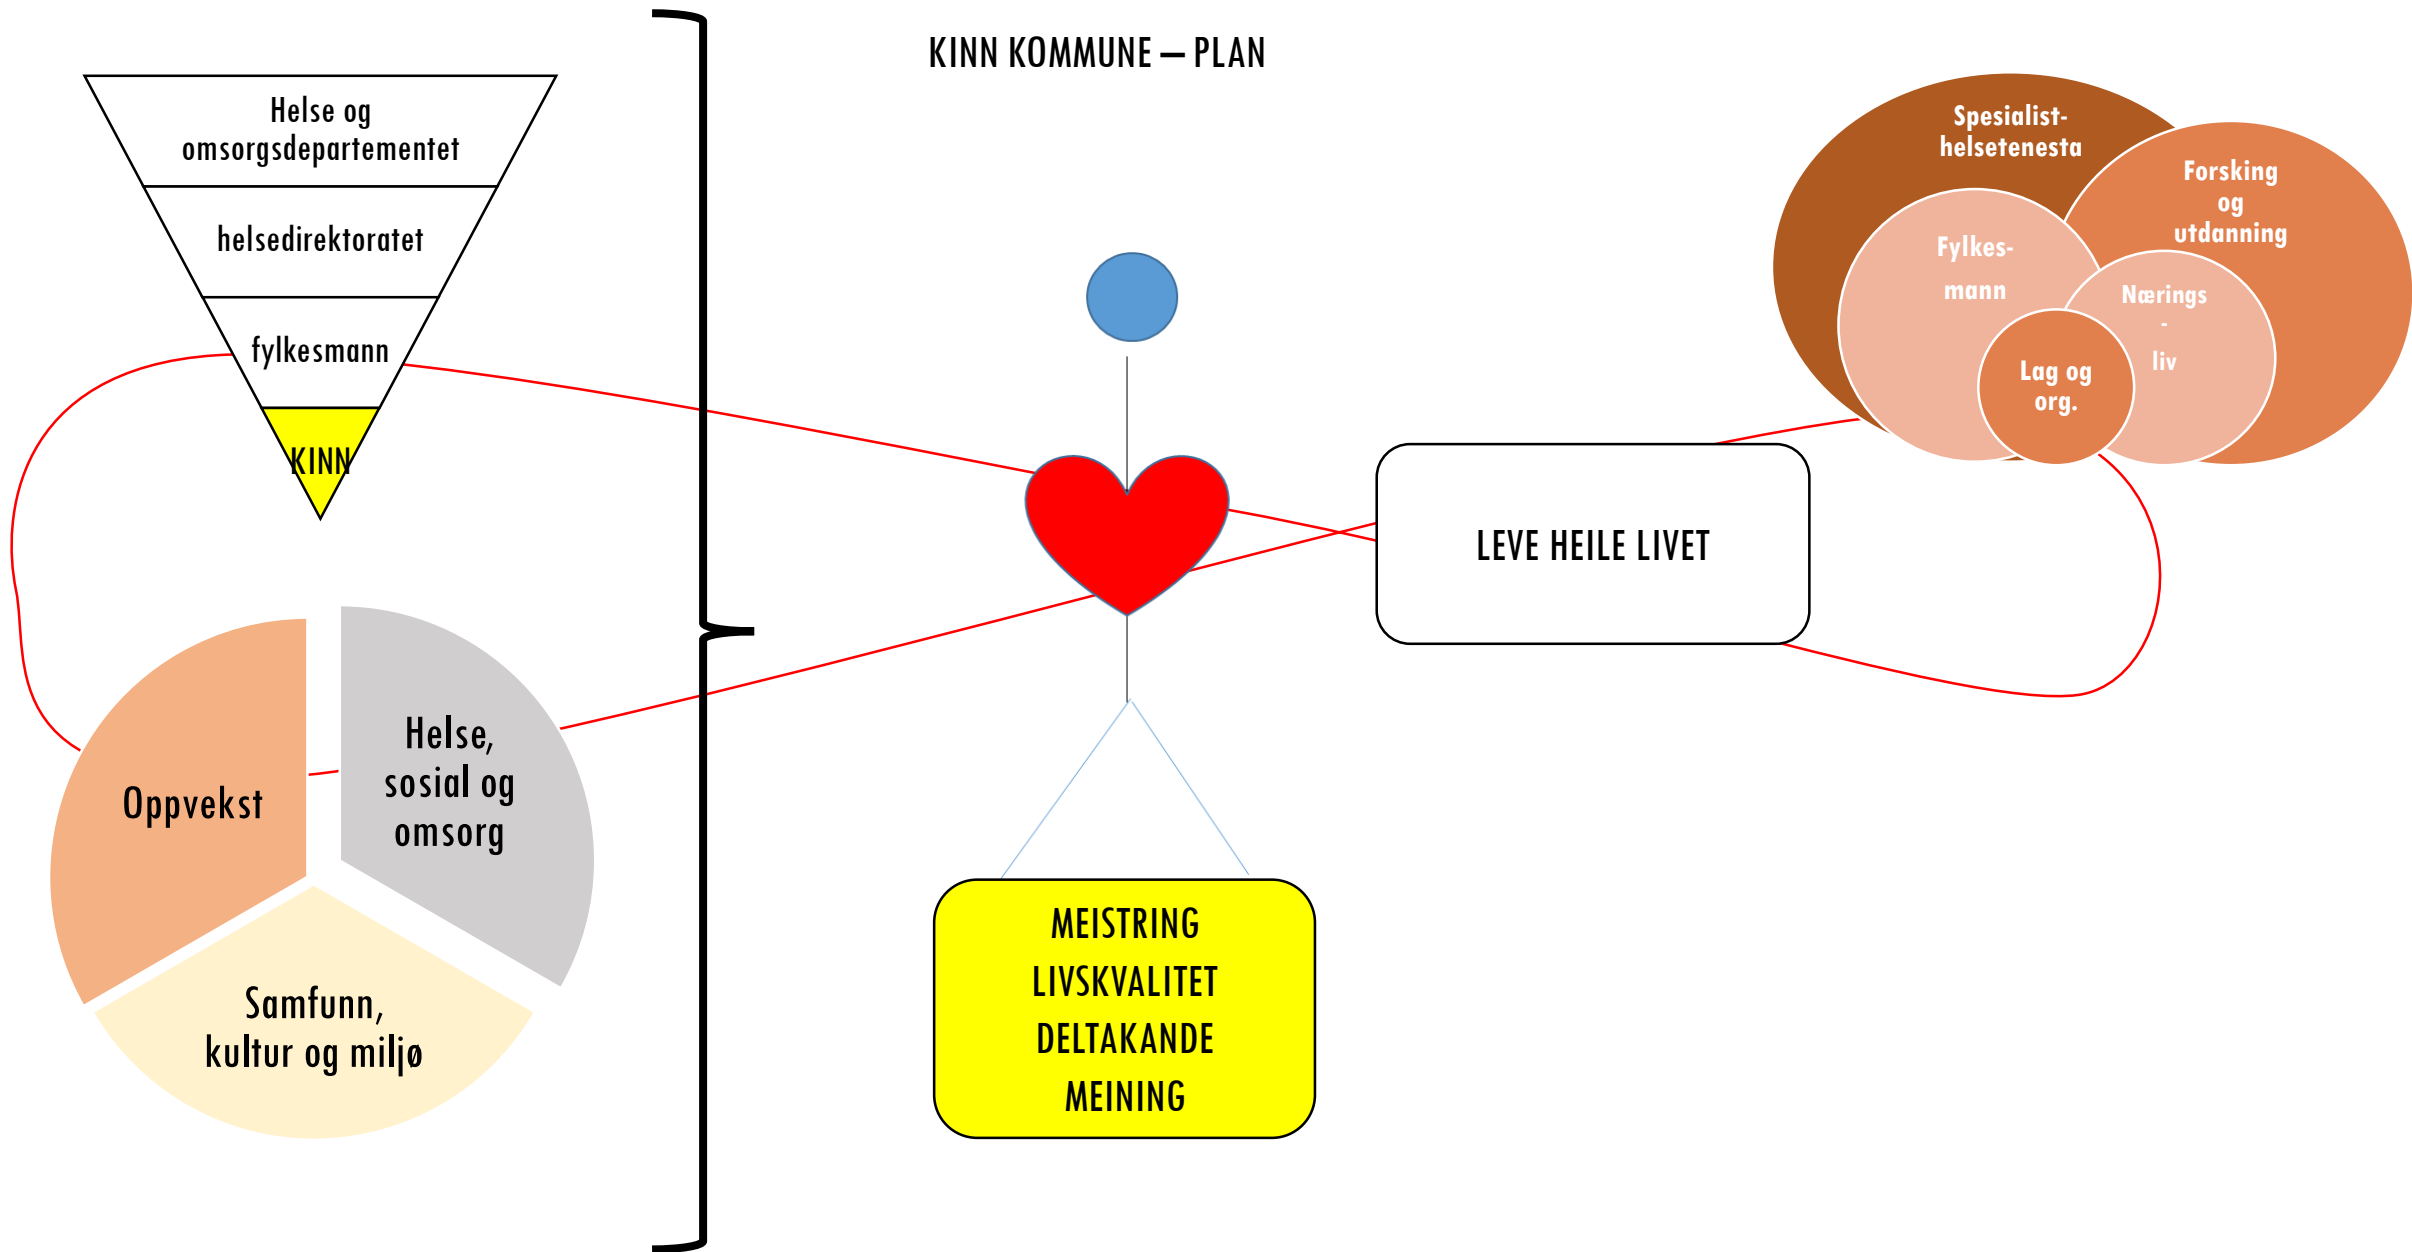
KINN KOMMUNE – PLAN

Helse og omsorgsdepartementet

helsedirektoratet

fylkesmann

KINN

Oppvekst

Helse, sosial og omsorg

Samfunn, kultur og miljø

LEVE HEILE LIVET

MEISTRING
LIVSKVALITET
DELTAKANDE
MEINING

Spesialist-helsetenesta

Forsking og utdanning

Fylkes-
mann

Nærings
-
liv

Lag og org.